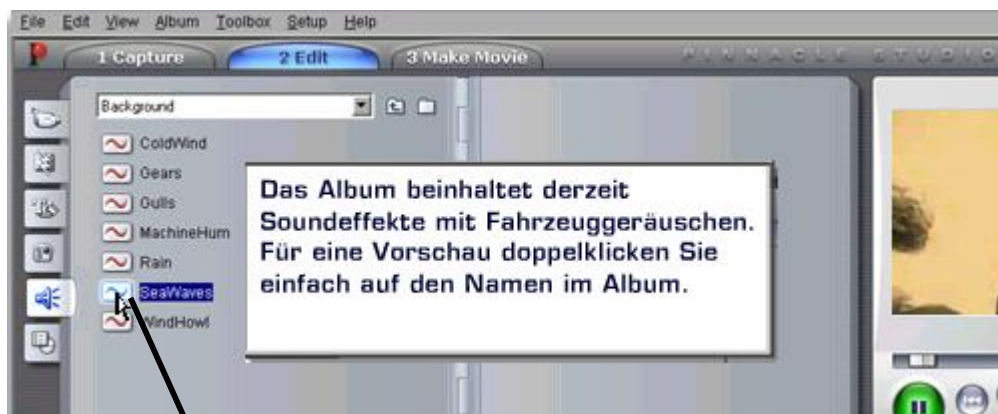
File Edit View Album Toolbox Setup Help

1 Capture 2 Edit 3 Make Movie PINNACLE STUDIO

Background

ColdWind
Gears
Gulls
MachineHum
Rain
SeaWaves
WindHowl

Das Album beinhaltet derzeit Soundeffekte mit Fahrzeuggeräuschen. Für eine Vorschau doppelklicken Sie einfach auf den Namen im Album.